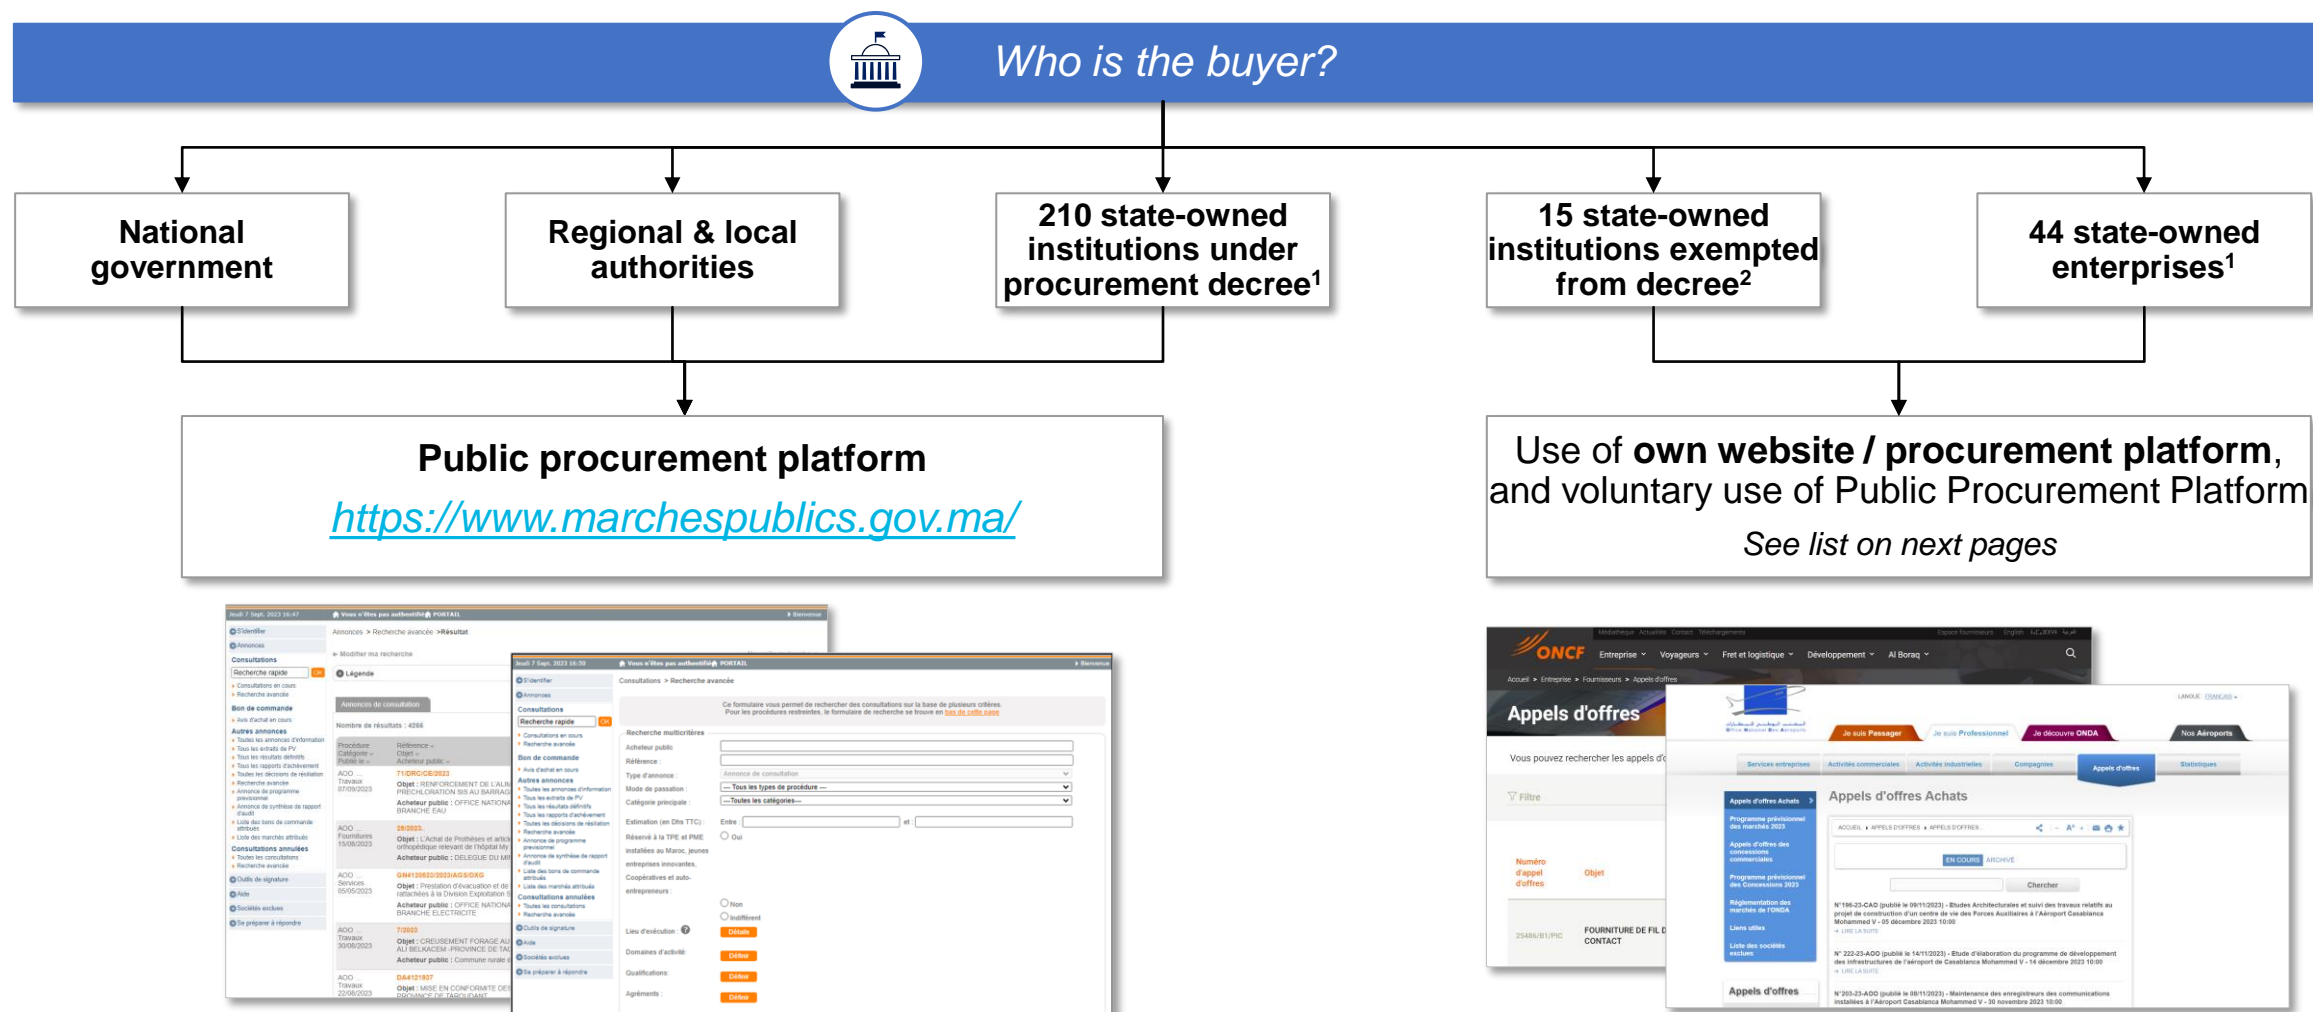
Who is the buyer?

National government

Regional & local authorities

210 state-owned institutions under procurement decree$^1$

15 state-owned institutions exempted from decree$^2$

44 state-owned enterprises$^1$

Public procurement platform
https://www.marchespublics.gov.ma/

Use of own website / procurement platform, and voluntary use of Public Procurement Platform
See list on next pages

ONCF
Entreprise Voyageurs Fret et logistique Développement Al Boraq
Appels d'offres
Vous pouvez rechercher les appels d'
Filtre
Numéro d'appel d'offres
Objet
FOURNITURE DE FIL D CONTACT

Je suis Passager
Je suis Professionnel
Je découvre ONDA
Nos Aéroports
Services entreprises
Activités commerciales
Activités industrielles
Compagnies
Appels d'offres
Statistiques
Appels d'offres Achats
EN COURS ARCHIVE
Chercher
Appels d'offres

Consultations > Recherche avancée
Recherche multicritères
Acheteur public
Référence
Type d'annonce
Mode de passation
Catégorie principale
Lieu d'exécution
Domaines d'activité
Qualifications
Agréments